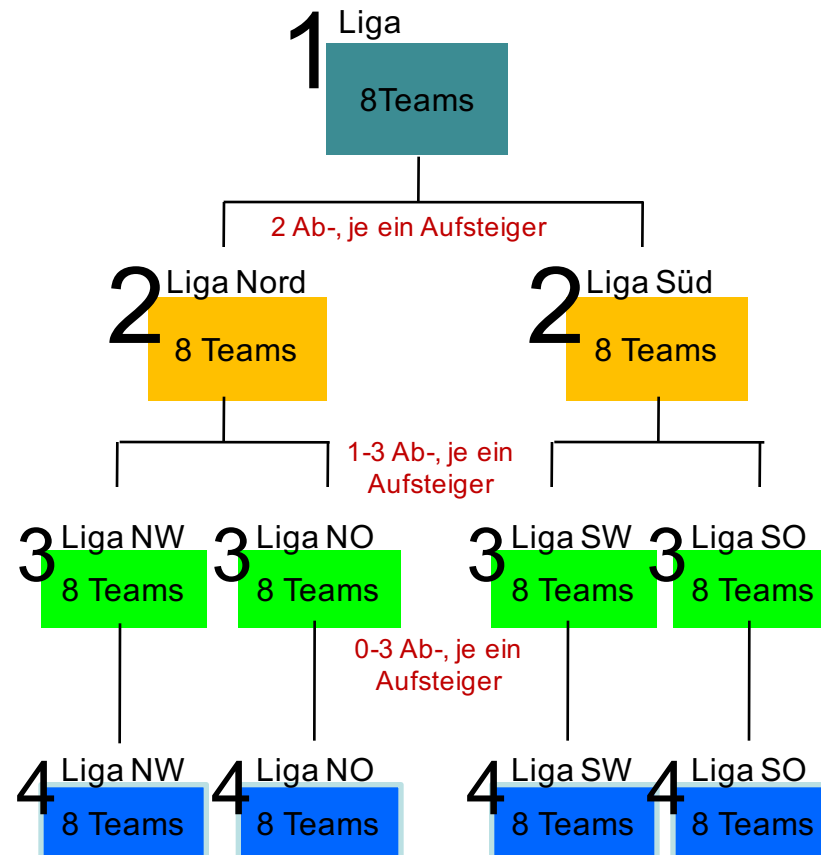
1 Liga
8Teams

2 Ab-, je ein Aufsteiger

2 Liga Nord
8 Teams

2 Liga Süd
8 Teams

1-3 Ab-, je ein Aufsteiger

3 Liga NW
8 Teams

3 Liga NO
8 Teams

3 Liga SW
8 Teams

3 Liga SO
8 Teams

0-3 Ab-, je ein Aufsteiger

4 Liga NW
8 Teams

4 Liga NO
8 Teams

4 Liga SW
8 Teams

4 Liga SO
8 Teams